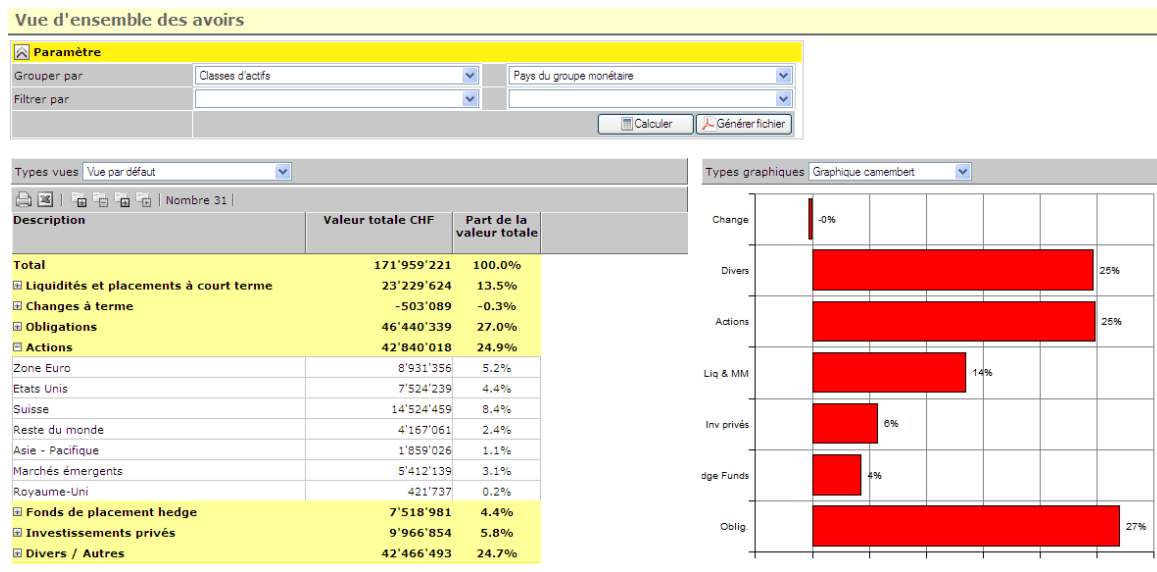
Vue d'ensemble des avoirs

Paramètre

Grouper par | Classes d'actifs | Pays du groupe monétaire

Filtrer par

Calculer | Générer fichier

Types vues | Vue par défaut

Nombre 31

| Description | Valeur totale CHF | Part de la valeur totale |
|---|---|---|
| Total | 171'959'221 | 100.0% |
| ⊞ Liquidités et placements à court terme | 23'229'624 | 13.5% |
| ⊞ Changes à terme | -503'089 | -0.3% |
| ⊞ Obligations | 46'440'339 | 27.0% |
| ⊟ Actions | 42'840'018 | 24.9% |
| Zone Euro | 8'931'356 | 5.2% |
| Etats Unis | 7'524'239 | 4.4% |
| Suisse | 14'524'459 | 8.4% |
| Reste du monde | 4'167'061 | 2.4% |
| Asie - Pacifique | 1'859'026 | 1.1% |
| Marchés émergents | 5'412'139 | 3.1% |
| Royaume-Uni | 421'737 | 0.2% |
| ⊞ Fonds de placement hedge | 7'518'981 | 4.4% |
| ⊞ Investissements privés | 9'966'854 | 5.8% |
| ⊞ Divers / Autres | 42'466'493 | 24.7% |

Types graphiques | Graphique camembert

Change -0%
Divers 25%
Actions 25%
Liq & MM 14%
Inv privés 6%
dge Funds 4%
Oblig. 27%